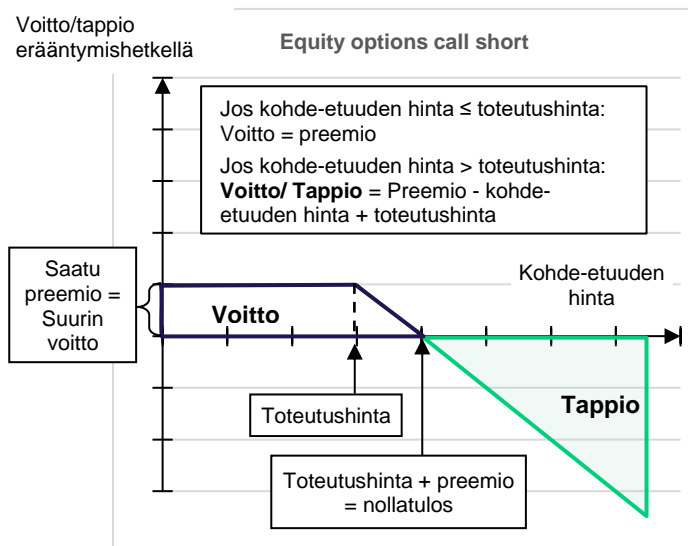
Voitto/tappio erääntymishetkellä

Equity options call short

Jos kohde-etuuden hinta ≤ toteutushinta: Voitto = preemio

Jos kohde-etuuden hinta > toteutushinta: **Voitto/ Tappio** = Preemio - kohde-etuuden hinta + toteutushinta

Saatu preemio = Suurin voitto

Kohde-etuuden hinta

Voitto

Tappio

Toteutushinta

Toteutushinta + preemio = nollatulos